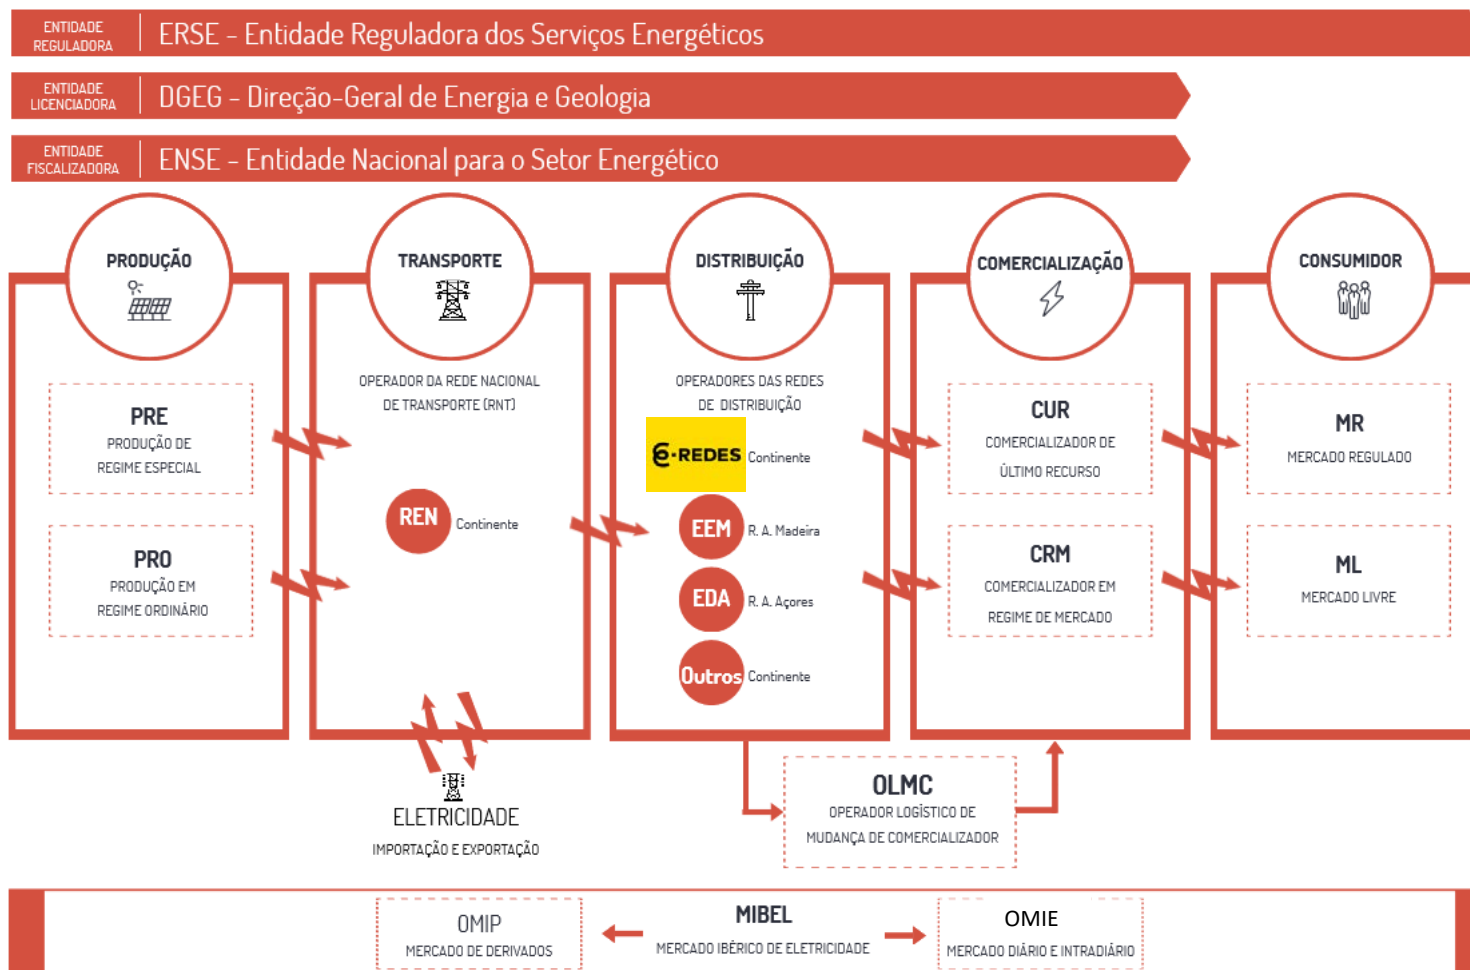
ENTIDADE REGULADORA | ERSE - Entidade Reguladora dos Serviços Energéticos

ENTIDADE LICENCIADORA | DGEG - Direção-Geral de Energia e Geologia

ENTIDADE FISCALIZADORA | ENSE - Entidade Nacional para o Setor Energético

PRODUÇÃO

PRE
PRODUÇÃO DE REGIME ESPECIAL

PRO
PRODUÇÃO EM REGIME ORDINÁRIO

TRANSPORTE

OPERADOR DA REDE NACIONAL DE TRANSPORTE (RNT)

REN Continente

ELETRICIDADE
IMPORTAÇÃO E EXPORTAÇÃO

DISTRIBUIÇÃO

OPERADORES DAS REDES DE DISTRIBUIÇÃO

E-REDES Continente

EEM R. A. Madeira

EDA R. A. Açores

Outros Continente

COMERCIALIZAÇÃO

CUR
COMERCIALIZADOR DE ÚLTIMO RECURSO

CRM
COMERCIALIZADOR EM REGIME DE MERCADO

CONSUMIDOR

MR
MERCADO REGULADO

ML
MERCADO LIVRE

OLMC
OPERADOR LOGÍSTICO DE MUDANÇA DE COMERCIALIZADOR

OMIP
MERCADO DE DERIVADOS

MIBEL
MERCADO IBÉRICO DE ELETRICIDADE

OMIE
MERCADO DIÁRIO E INTRADIÁRIO